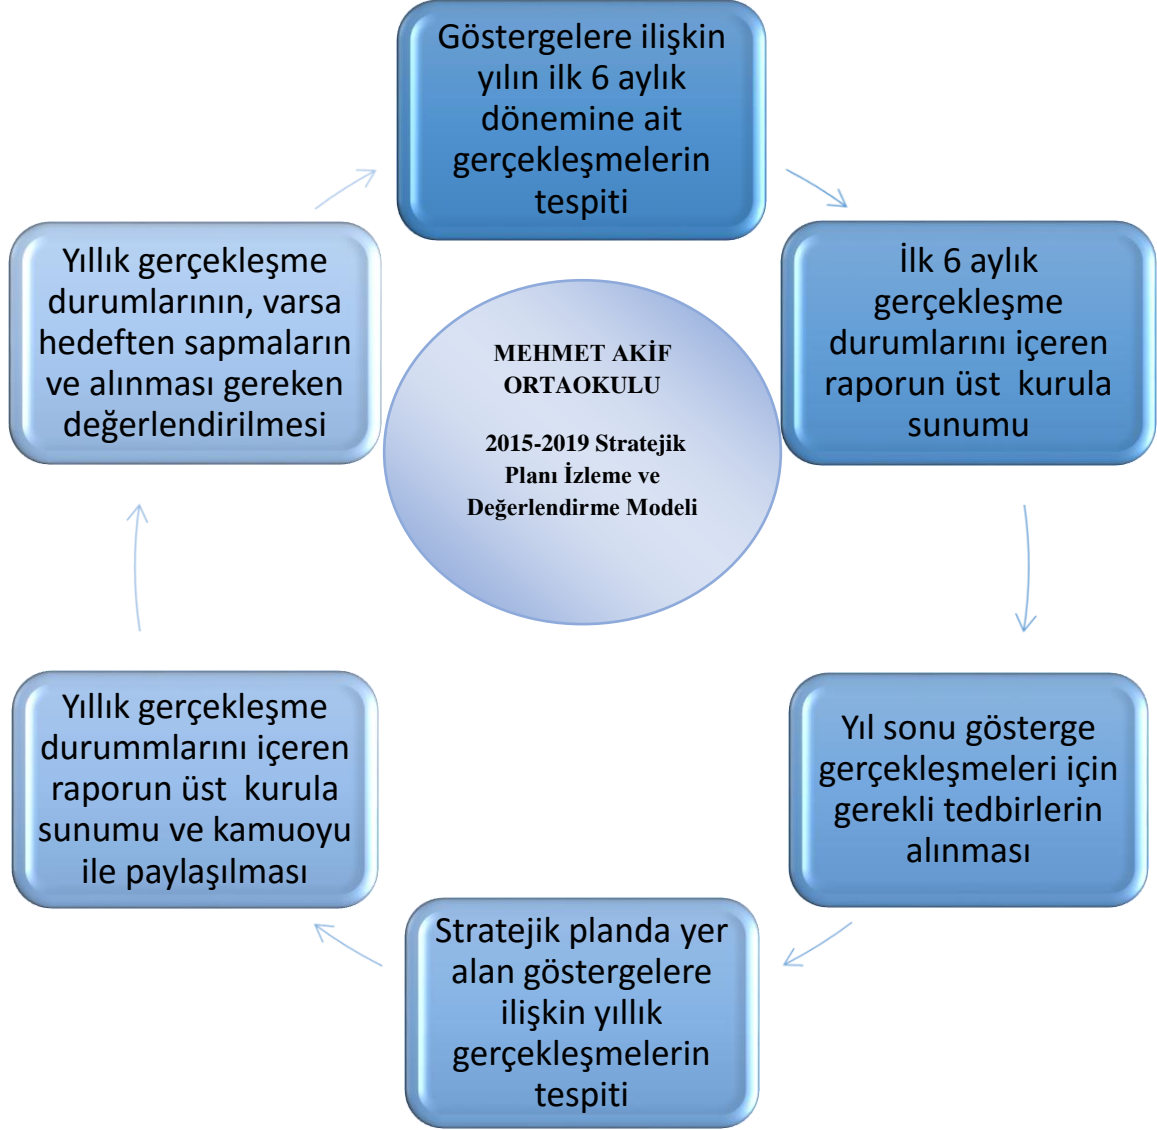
Göstergelere ilişkin yılın ilk 6 aylık dönemine ait gerçekleşmelerin tespiti

İlk 6 aylık gerçekleşme durumlarını içeren raporun üst kurula sunumu

Yıl sonu gösterge gerçekleşmeleri için gerekli tedbirlerin alınması

Stratejik planda yer alan göstergelere ilişkin yıllık gerçekleşmelerin tespiti

Yıllık gerçekleşme durummlarını içeren raporun üst kurula sunumu ve kamuoyu ile paylaşılması

Yıllık gerçekleşme durumlarının, varsa hedeften sapmaların ve alınması gereken değerlendirilmesi

MEHMET AKİF ORTAOKULU

2015-2019 Stratejik Planı İzleme ve Değerlendirme Modeli